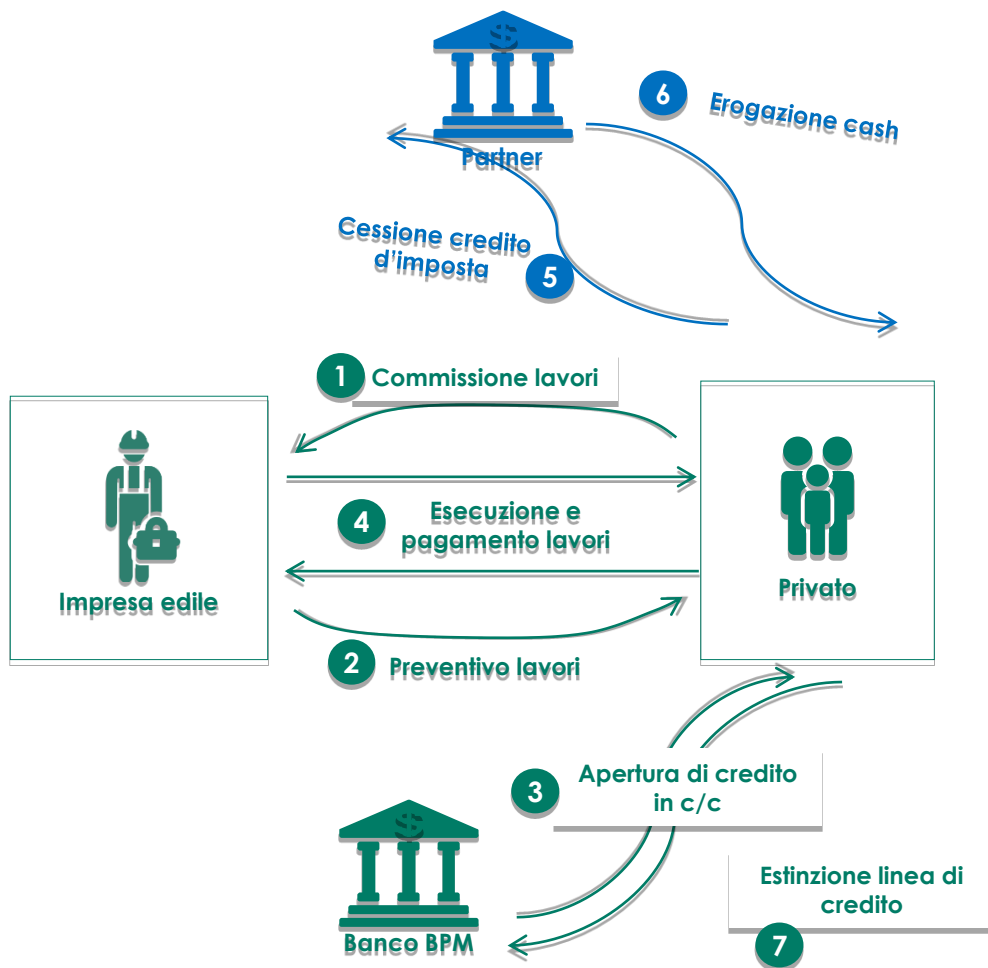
$

Partner

6 Erogazione cash

Cessione credito d'imposta 5

1 Commissione lavori

Impresa edile

4 Esecuzione e pagamento lavori

Privato

2 Preventivo lavori

3 Apertura di credito in c/c

$

Banco BPM

Estinzione linea di credito

7